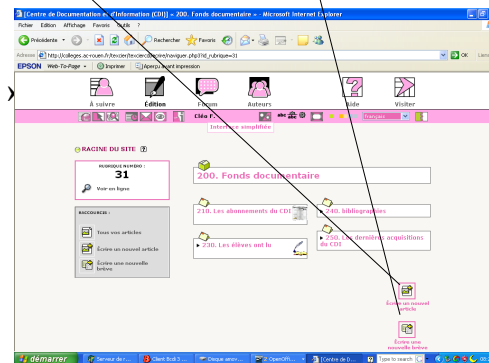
[Centre de Documentation et d'Information (CDI)] » 200. Fonds documentaire » - Microsoft Internet Explorer

Fichier Edition Affichage Favoris Outils ?

Précédente

Rechercher

Favoris

Adresse http://colleges.ac-rouen.fr/levoier/lexcdi/ecrire/naviguer.php3?id_rubrique=31

OK

Liens

EPSON Web-To-Page Imprimer Aperçu avant impression

À suivre

Édition

Forum

Auteurs

Aide

Visiter

Clio F.

Interface simplifiée

français

RACINE DU SITE

RUBRIQUE NUMÉRO :

31

Voir en ligne

200. Fonds documentaire

RACCOURCIS :

Tous vos articles

Écrire un nouvel article

Écrire une nouvelle brève

210. Les abonnements du CDI

240. bibliographies

230. Les élèves ont la

250. Les dernières acquisitions du CDI

Écrire un nouvel article

Écrire une nouvelle brève

démarrer

Serveur de r...

Client Eudi 3 ...

Disque amov...

OpenOffi...

[Centre de D...

Type to search